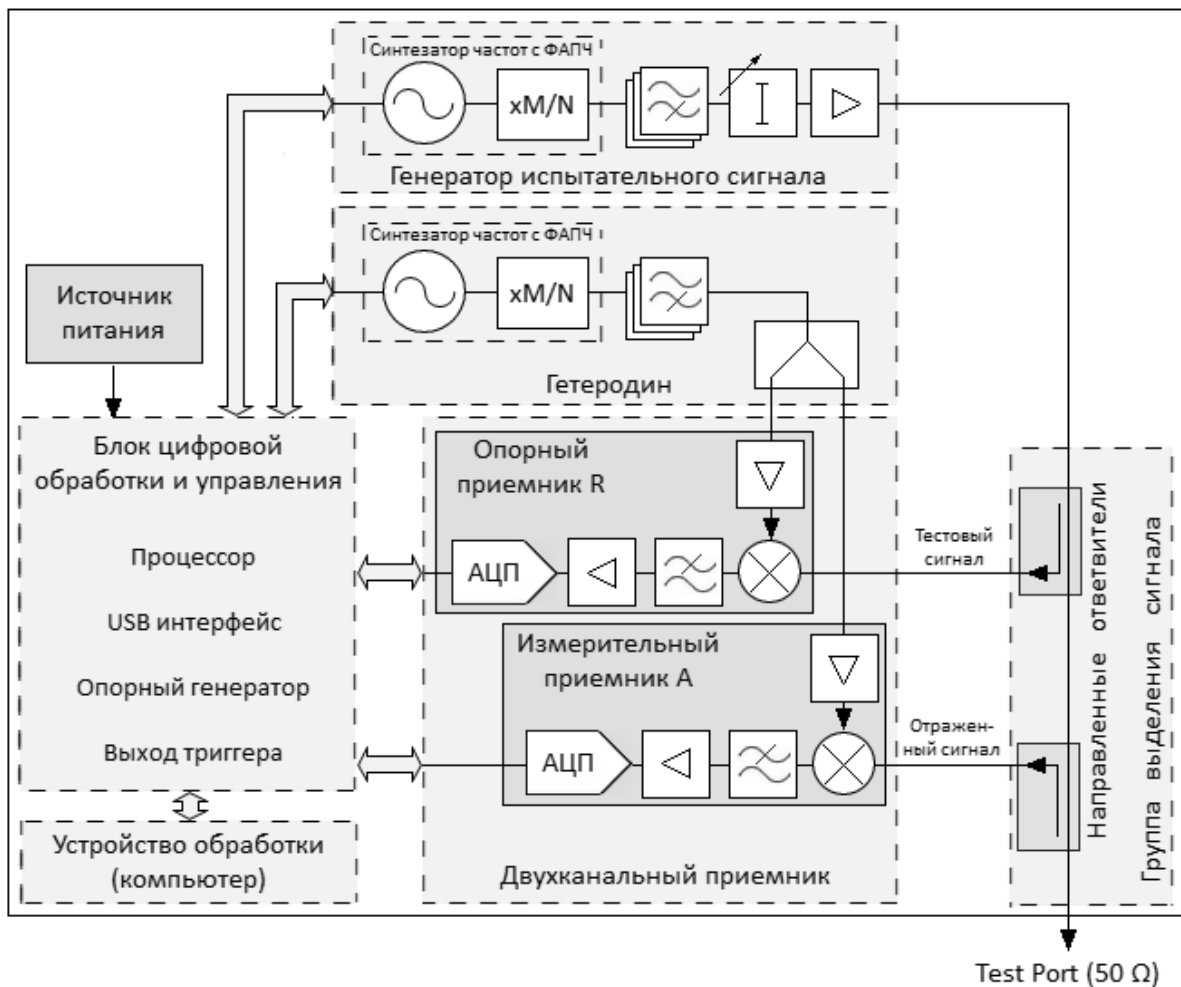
Синтезатор частот с ФАПЧ

xM/N

Генератор испытательного сигнала

Синтезатор частот с ФАПЧ

xM/N

Источник питания

Гетеродин

Блок цифровой обработки и управления

Процессор

USB интерфейс

Опорный генератор

Выход триггера

Опорный приемник R

АЦП

Тестовый сигнал

Измерительный приемник A

АЦП

Отраженный сигнал

Направленные ответвители

Группа выделения сигнала

Устройство обработки (компьютер)

Двухканальный приемник

Test Port (50 Ω)